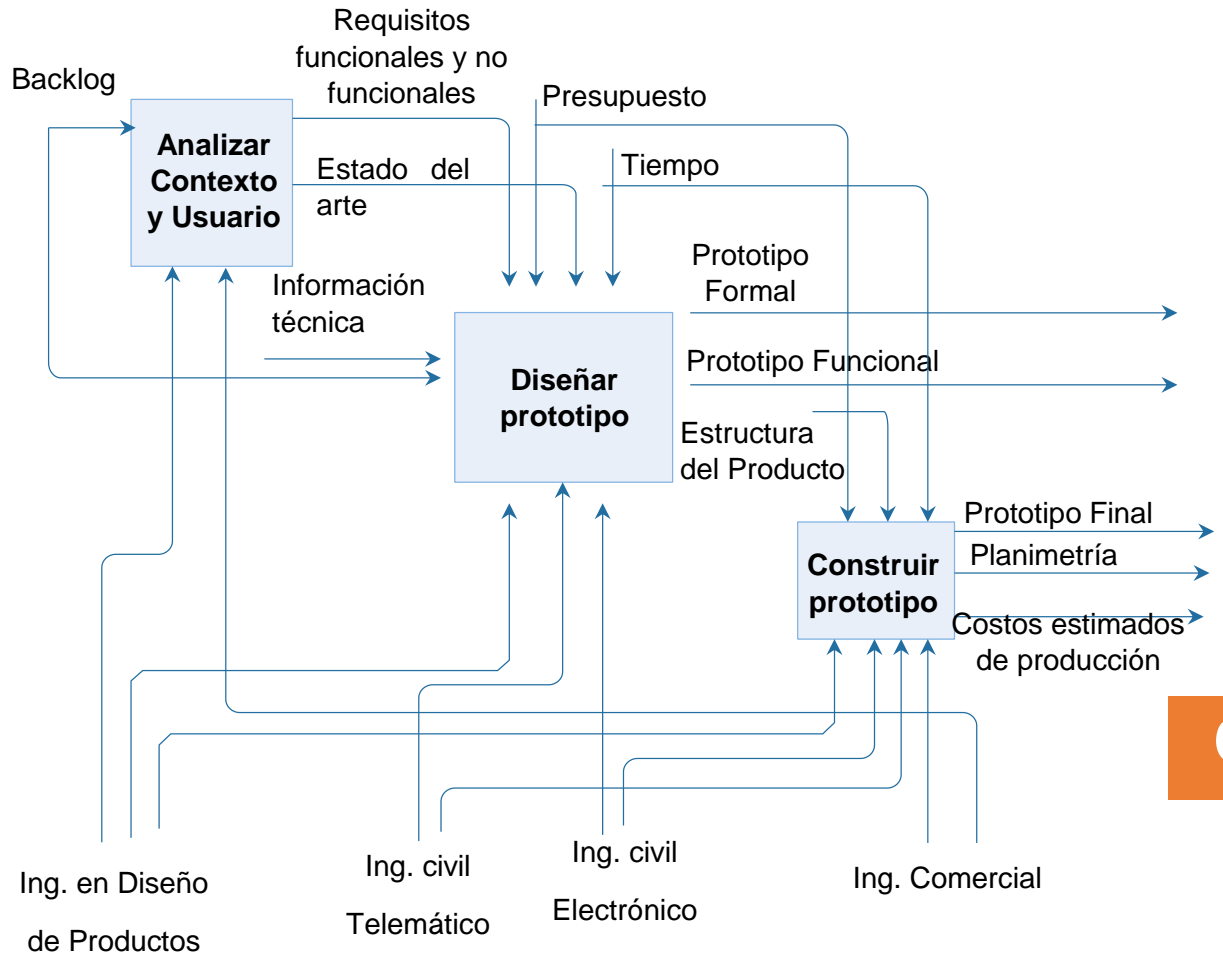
Backlog

Requisitos funcionales y no funcionales

Presupuesto

Analizar Contexto y Usuario

Estado del arte

Tiempo

Prototipo Formal

Información técnica

Diseñar prototipo

Prototipo Funcional

Estructura del Producto

Prototipo Final

Construir prototipo

Planimetría

Costos estimados de producción

Ing. en Diseño de Productos

Ing. civil Telemático

Ing. civil Electrónico

Ing. Comercial